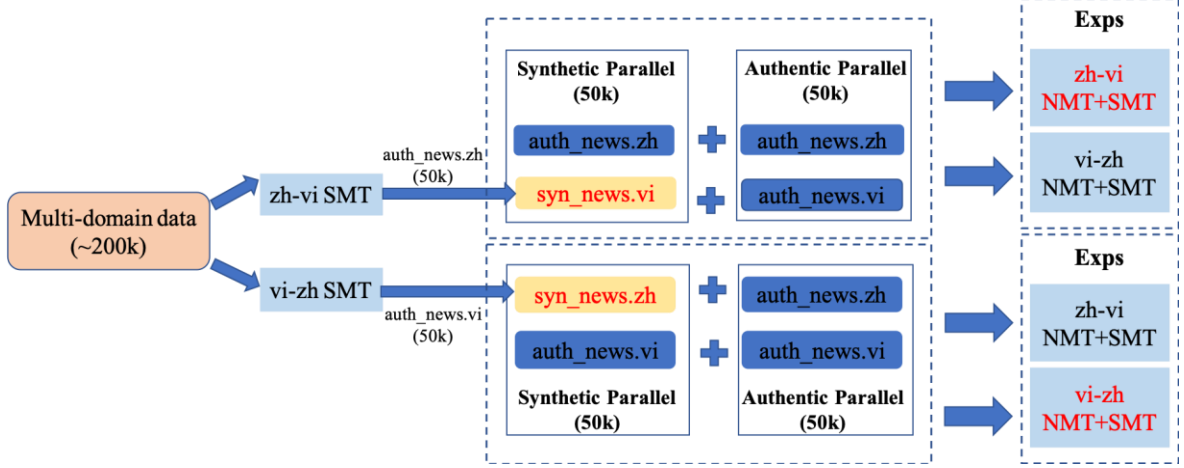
Multi-domain data
(~200k)

zh-vi SMT

vi-zh SMT

auth_news.zh
(50k)

auth_news.vi
(50k)

Synthetic Parallel
(50k)

auth_news.zh

syn_news.vi

Authentic Parallel
(50k)

auth_news.zh

auth_news.vi

Exps

zh-vi
NMT+SMT

vi-zh
NMT+SMT

syn_news.zh

auth_news.vi

Synthetic Parallel
(50k)

auth_news.zh

auth_news.vi

Authentic Parallel
(50k)

Exps

zh-vi
NMT+SMT

vi-zh
NMT+SMT